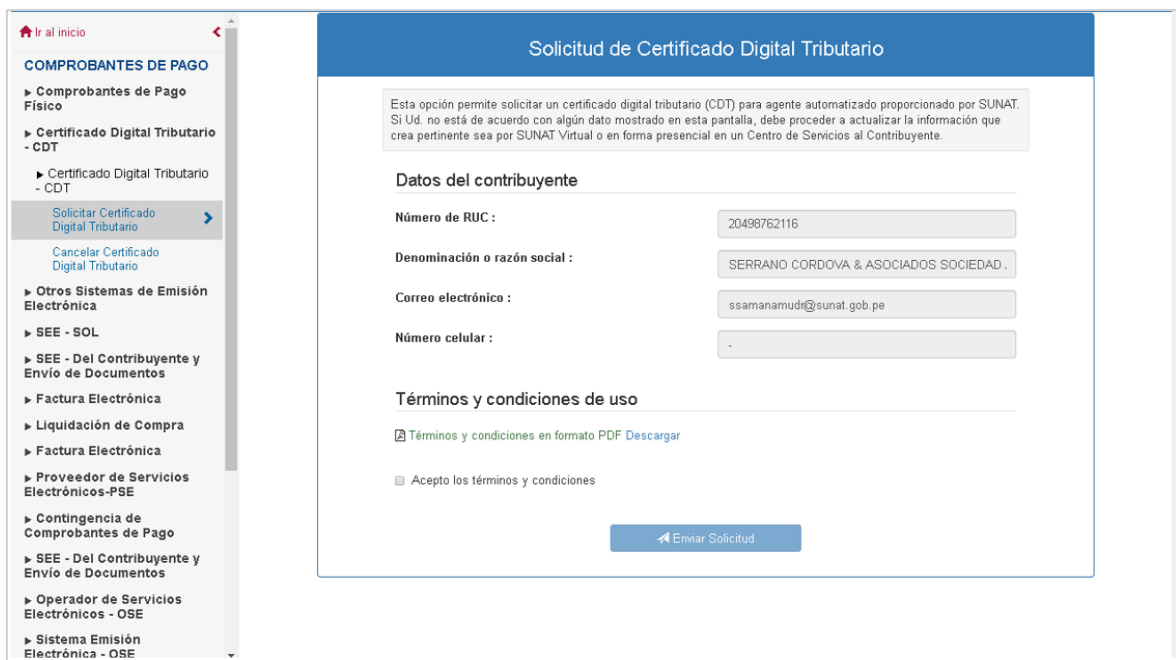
Ir al inicio

COMPROBANTES DE PAGO

▸ Comprobantes de Pago Físico

▸ Certificado Digital Tributario - CDT

▸ Certificado Digital Tributario - CDT

Solicitar Certificado Digital Tributario

Cancelar Certificado Digital Tributario

▸ Otros Sistemas de Emisión Electrónica

▸ SEE - SOL

▸ SEE - Del Contribuyente y Envío de Documentos

▸ Factura Electrónica

▸ Liquidación de Compra

▸ Factura Electrónica

▸ Proveedor de Servicios Electrónicos-PSE

▸ Contingencia de Comprobantes de Pago

▸ SEE - Del Contribuyente y Envío de Documentos

▸ Operador de Servicios Electrónicos - OSE

▸ Sistema Emisión Electrónica - OSE

Solicitud de Certificado Digital Tributario

Esta opción permite solicitar un certificado digital tributario (CDT) para agente automatizado proporcionado por SUNAT. Si Ud. no está de acuerdo con algún dato mostrado en esta pantalla, debe proceder a actualizar la información que crea pertinente sea por SUNAT Virtual o en forma presencial en un Centro de Servicios al Contribuyente.

Datos del contribuyente

Número de RUC : 20498762116

Denominación o razón social : SERRANO CORDOVA & ASOCIADOS SOCIEDAD .

Correo electrónico : ssamanamudr@sunat.gob.pe

Número celular : -

Términos y condiciones de uso

Términos y condiciones en formato PDF Descargar

Acepto los términos y condiciones

Enviar Solicitud